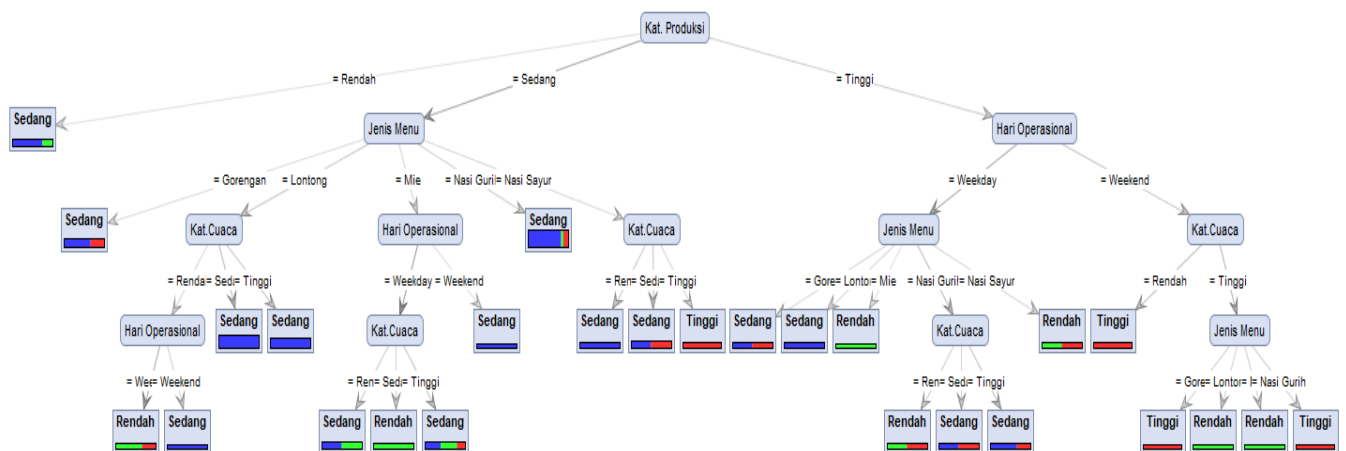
Kat. Produksi

= Rendah
= Sedang
= Tinggi

Sedang

Jenis Menu

Hari Operasional

= Gorengan
= Lontong
= Mie
= Nasi Guri
= Nasi Sayur

= Weekday
= Weekend

Sedang

Kat.Cuaca

Hari Operasional

Sedang

Kat.Cuaca

Jenis Menu

Kat.Cuaca

= Renda
= Sed
= Tinggi

= Weekday
= Weekend

= Ren
= Sed
= Tinggi

= Gore
= Lonto
= Mie
= Nasi Guril
= Nasi Sayur

= Rendah
= Tinggi

Hari Operasional

Sedang

Sedang

Kat.Cuaca

Sedang

Sedang

Sedang

Tinggi

Sedang

Sedang

Rendah

Kat.Cuaca

Rendah

Tinggi

Jenis Menu

= We
= Weekend

= Ren
= Sed
= Tinggi

= Ren
= Sed
= Tinggi

= Gore
= Lontor
= I
= Nasi Gurih

Rendah

Sedang

Sedang

Rendah

Sedang

Rendah

Sedang

Sedang

Tinggi

Rendah

Rendah

Tinggi